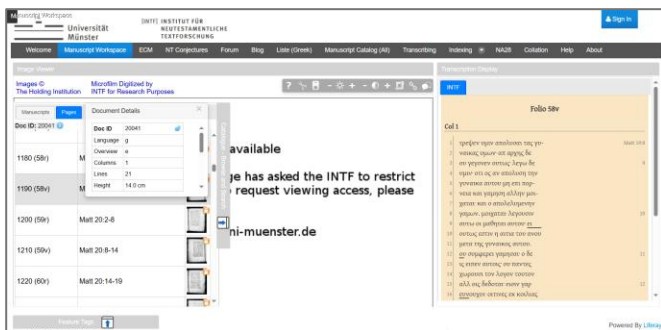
Manuscript Workspace
Universität Münster
[INTF] INSTITUT FÜR NEUTESTAMENTLICHE TEXTFORSCHUNG
Sign In

Welcome | Manuscript Workspace | ECM | NT Conjectures | Forum | Blog | Liste (Greek) | Manuscript Catalog (All) | Transcribing | Indexing | NA28 | Collation | Help | About

Image Viewer
Images © The Holding Institution
Microfilm Digitized by INTF for Research Purposes

Manuscripts | Pages
Doc ID: 20041

Document Details
| Doc ID | 20041 |
|---|---|
| Language | g |
| Overview | e |
| Columns | 1 |
| Lines | 21 |
| Height | 14.0 cm |

| 1180 (58r) | M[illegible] |
|---|---|
| 1190 (58v) | M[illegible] |
| 1200 (59r) | Matt 20:2-8 |
| 1210 (59v) | Matt 20:8-14 |
| 1220 (60r) | Matt 20:14-19 |

available
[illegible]ge has asked the INTF to restrict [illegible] request viewing access, please
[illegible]ni-muenster.de

Feature Tags

Transcription Display
INTF
Folio 58v
Col 1
1 τρεψεν υμιν απολυσαι τας γυ-
2 ναικας υμων απ αρχης δε
3 ου γεγονεν ουτως λεγω δε
4 υμιν οτι ος αν απολυση την
5 γυναικα αυτου μη επι πορ-
6 νεια και γαμηση αλλην μοι-
7 χαται και ο απολελυμενην
8 γαμων. μοιχαται λεγουσιν
9 αυτω οι μαθηται αυτου ει
10 ουτως εστιν η αιτια του ανου
11 μετα της γυναικος ουκ συ-
12 φερει γαμησαι ο δε
13 ειπεν αυτοις ου παντες
14 χωρουσι τον λογον τουτον
15 αλλ οις δεδοται εισιν γαρ
16 ευνουχοι οιτινες εκ κοιλιας
Matt 19:8

Powered By Liferay